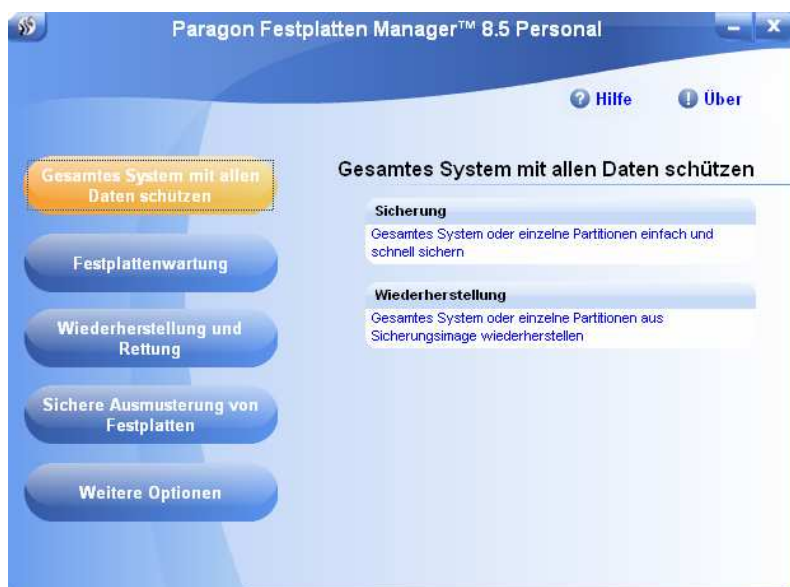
Paragon Festplatten Manager™ 8.5 Personal

Hilfe

Über

Gesamtes System mit allen Daten schützen

Festplattenwartung

Wiederherstellung und Rettung

Sichere Ausmusterung von Festplatten

Weitere Optionen

Gesamtes System mit allen Daten schützen

Sicherung

Gesamtes System oder einzelne Partitionen einfach und schnell sichern

Wiederherstellung

Gesamtes System oder einzelne Partitionen aus Sicherungsimage wiederherstellen